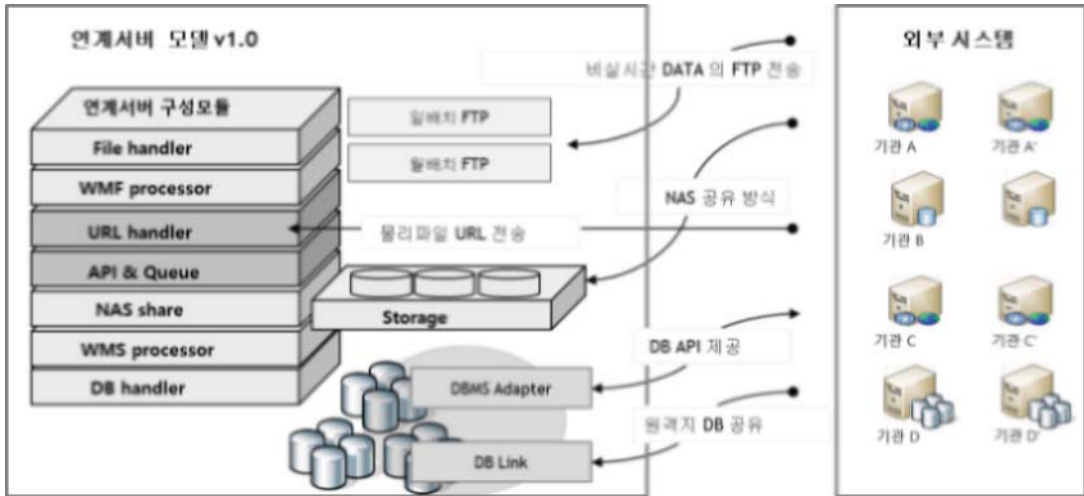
연계서버 모델 v1.0

연계서버 구성모듈
File handler
WMF processor
URL handler
API & Queue
NAS share
WMS processor
DB handler

일배치 FTP
월배치 FTP
비실시간 DATA 의 FTP 전송
NAS 공유 방식
물리파일 URL 전송
Storage
DB API 제공
DBMS Adapter
원격지 DB 공유
DB Link

외부 시스템
기관 A
기관 A'
기관 B
기관 C
기관 C'
기관 D
기관 D'